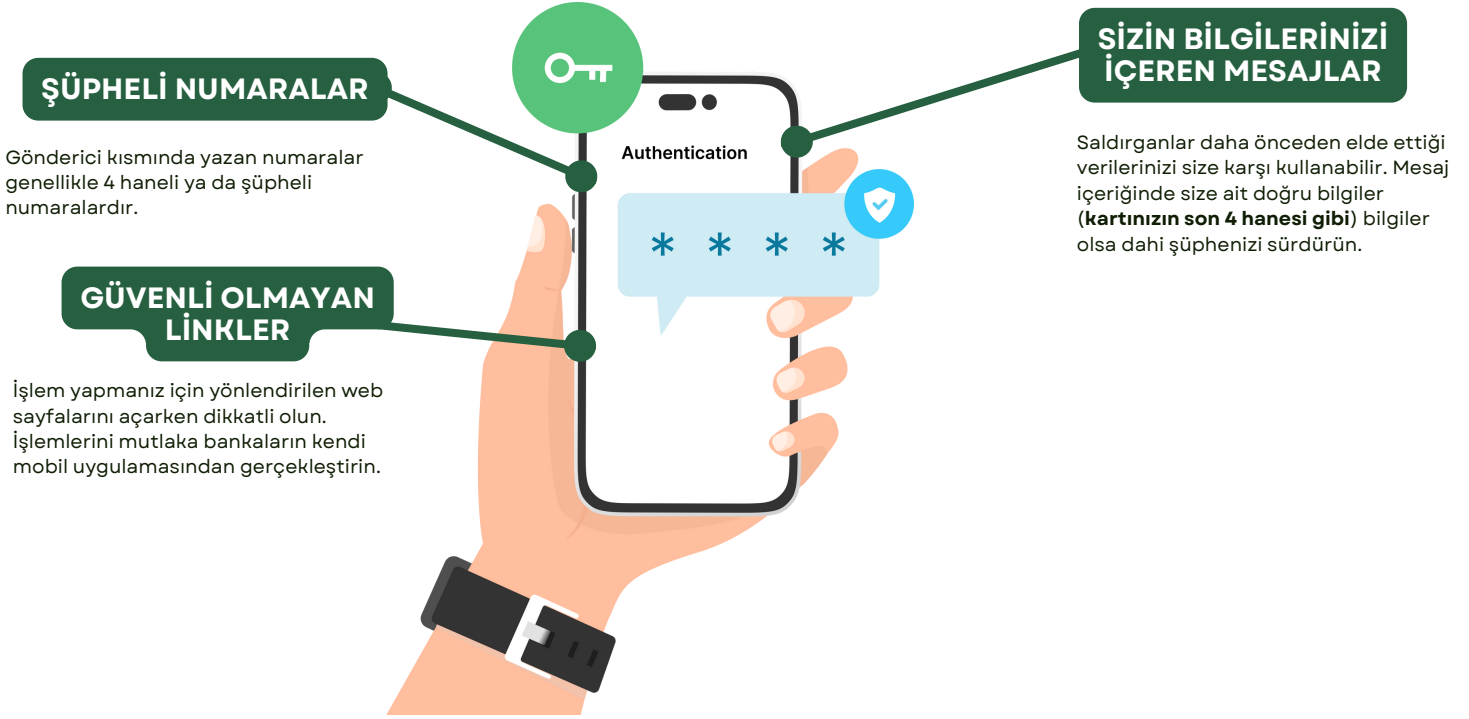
ŞÜPHELİ NUMARALAR

Gönderici kısmında yazan numaralar genellikle 4 haneli ya da şüpheli numaralardır.

GÜVENLİ OLMAYAN LİNKLER

İşlem yapmanız için yönlendirilen web sayfalarını açarken dikkatli olun. İşlemlerini mutlaka bankaların kendi mobil uygulamasından gerçekleştirin.

Authentication

* * * *

SİZİN BİLGİLERİNİZİ İÇEREN MESAJLAR

Saldırganlar daha önceden elde ettiği verilerinizi size karşı kullanabilir. Mesaj içeriğinde size ait doğru bilgiler (**kartınızın son 4 hanesi gibi**) bilgiler olsa dahi şüphenizi sürdürün.